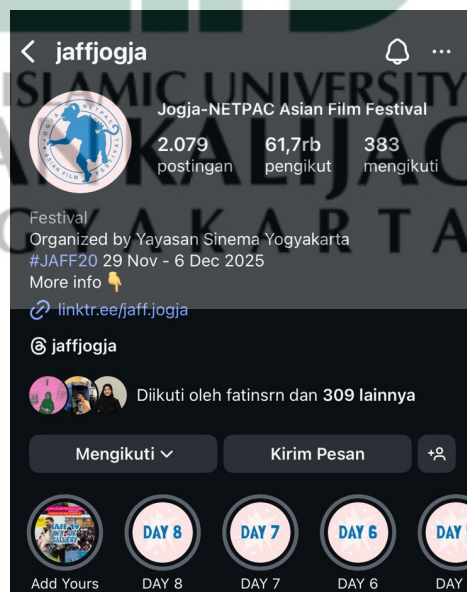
ISLAMIC UNIVERSITY
KALIJAG
YOGYAKARTA

jaffjogja

NETPAC ASIAN FILM FESTIVAL

Jogja-NETPAC Asian Film Festival

2.079 postingan

61,7rb pengikut

383 mengikuti

Festival
Organized by Yayasan Sinema Yogyakarta
#JAFF20 29 Nov - 6 Dec 2025
More info 👇
linktr.ee/jaff.jogja

jaffjogja

Diikuti oleh fatinsrn dan 309 lainnya

Mengikuti

Kirim Pesan

DAY 8

DAY 7

DAY 6

DAY

Add Yours

DAY 8

DAY 7

DAY 6

DAY